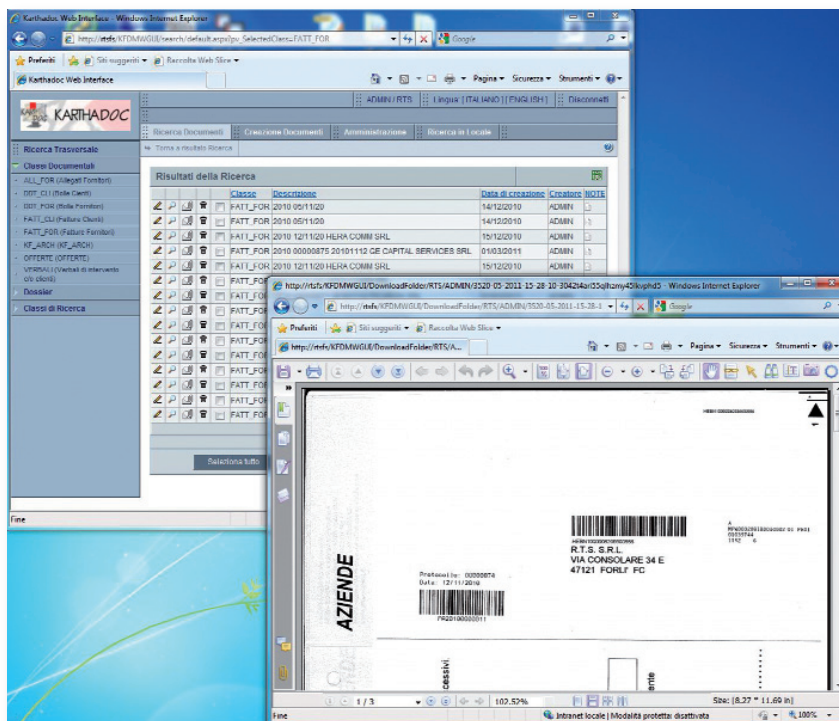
Karthadoc Web Interface - Windows Internet Explorer

http://rtsfs/KFDMWGUI/search/default.aspx?pu_SelectedClass=FATT_FOR

Google

Preferiti | Siti suggeriti ▾ | Raccolta Web Slice ▾

Karthadoc Web Interface

Pagina ▾ Sicurezza ▾ Strumenti ▾

KARTHADOC

ADMIN / RTS | Lingua: ITALIANO | ENGLISH | Disconnetti

Ricerca Documenti | Creazione Documenti | Amministrazione | Ricerca in Locale

Torna a risultati Ricerca

Ricerca Trasversale

Classi Documentali

ALL_FOR (Allegati Fornitori)
DDT_CLI (Bolle Clienti)
DDT_FOR (Bolle Fornitori)
FATT_CLI (Fatture Clienti)
FATT_FOR (Fatture Fornitori)
KF_ARCH (KF_ARCH)
OFFERTE (OFFERTE)
VERBALI (Verbali di intervento c/o clienti)

Dossier

Classi di Ricerca

Risultati della Ricerca

| Classe | Descrizione | Data di creazione | Creatore | NOTE |
|---|---|---|---|---|
| FATT_FOR | 2010 05/11/20 | 14/12/2010 | ADMIN | |
| FATT_FOR | 2010 05/11/20 | 14/12/2010 | ADMIN | |
| FATT_FOR | 2010 12/11/20 HERA COMM SRL | 15/12/2010 | ADMIN | |
| FATT_FOR | 2010 00000875 20101112 GE CAPITAL SERVICES SRL | 01/03/2011 | ADMIN | |
| FATT_FOR | 2010 12/11/20 HERA COMM SRL | 15/12/2010 | ADMIN | |
| FATT_FOR | | | | |
| FATT_FOR | | | | |
| FATT_FOR | | | | |
| FATT_FOR | | | | |
| FATT_FOR | | | | |
| FATT_FOR | | | | |
| FATT_FOR | | | | |
| FATT_FOR | | | | |
| FATT_FOR | | | | |
| FATT_FOR | | | | |

Seleziona tutto

Fine

http://rtsfs/KFDMWGUI/DownloadFolder/RTS/ADMIN/3520-05-2011-15-28-10-3042t4ari35qlhamy45lkophd5 - Windows Internet Explorer

http://rtsfs/KFDMWGUI/DownloadFolder/RTS/ADMIN/3520-05-2011-15-28-1

Google

Preferiti | Siti suggeriti ▾ | Raccolta Web Slice ▾

http://rtsfs/KFDMWGUI/DownloadFolder/RTS/A...

Pagina ▾ Sicurezza ▾ Strumenti ▾

R.T.S. S.R.L.
VIA CONSOLARE 34 E
47121 FORLI' FC

Protocollo: 00000874
Data: 12/11/2010

AZIENDE

cessivi

1 / 3

102,52%

8,27 x 11,69 in

Fine

Intranet locale | Modalità protetta: disattivata

100%